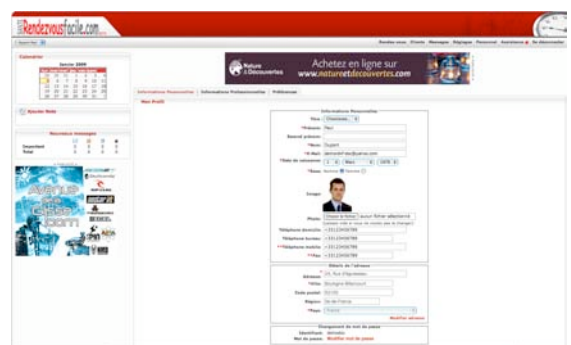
Rendezvousfacile.com

Rendez-vous Clients Messages Réglages Personnel Assistance Se déconnecter

Calendrier

Janvier 2009

Ajouter Note

Nouveaux messages

Nature & Découvertes

Achetez en ligne sur www.natureetdecouvertes.com

Informations Personnelles | Informations Professionnelles | Préférences

Mon Profil

Informations Personnelles

Titre : Choisissez

*Prénom : Paul

Second prénom :

*Nom : Dupont

*E-Mail : pdupont@yahoo.com

*Date de naissance : 1 Mars 1978

*Sexe : Homme Femme

Image :

Photo :

*Téléphone domicile : +33123456789

*Téléphone bureau : +33123456789

**Téléphone mobile : +33123456789

**Fax : +33123456789

Détails de l'adresse

Adresse : 24, Rue d'Aguesseau

*Ville : Boulogne-Billancourt

Code postal : 92100

Région : Ile-de-France

Pays : France

Modifier adresse

Changement de mot de passe

Identifiant : demodoc

Mot de passe : Modifier mot de passe